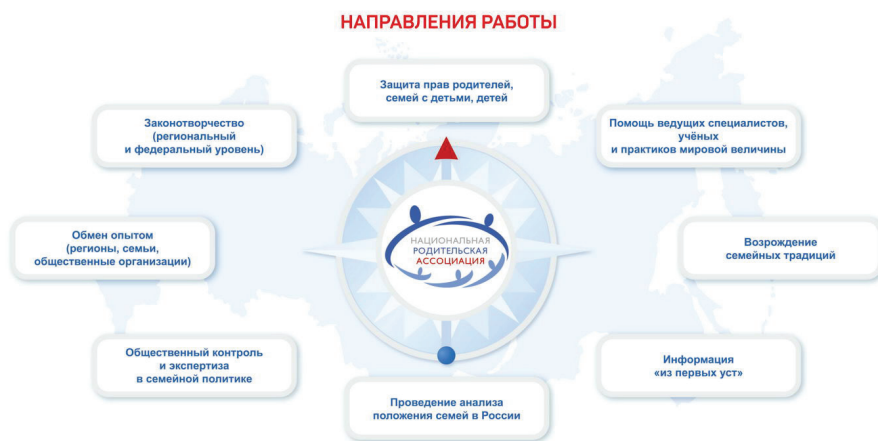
НАПРАВЛЕНИЯ РАБОТЫ

Защита прав родителей, семей с детьми, детей

Законотворчество (региональный и федеральный уровень)

Помощь ведущих специалистов, учёных и практиков мировой величины

НАЦИОНАЛЬНАЯ РОДИТЕЛЬСКАЯ АССОЦИАЦИЯ

Обмен опытом (регионы, семьи, общественные организации)

Возрождение семейных традиций

Общественный контроль и экспертиза в семейной политике

Информация «из первых уст»

Проведение анализа положения семей в России